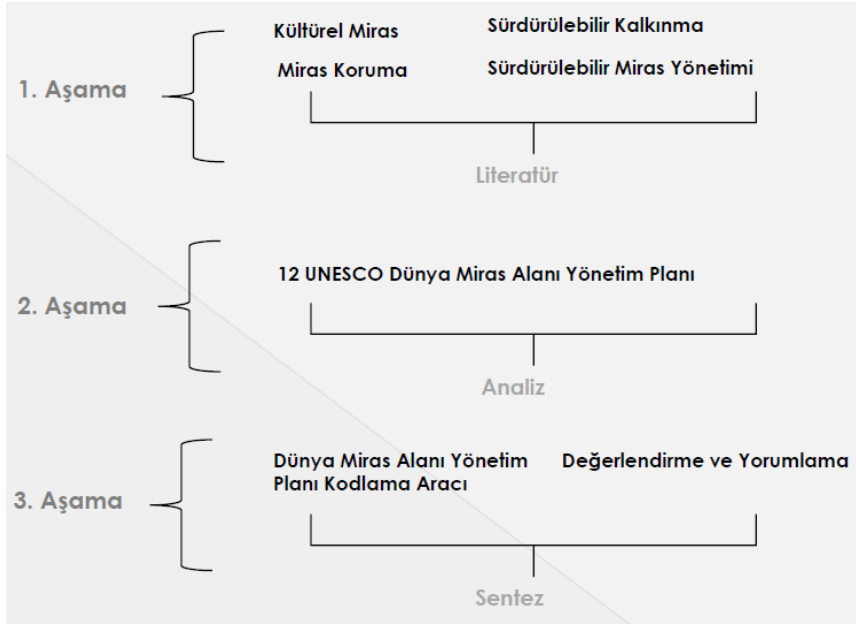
1. Aşama

Kültürel Miras

Sürdürülebilir Kalkınma

Miras Koruma

Sürdürülebilir Miras Yönetimi

Literatür

2. Aşama

12 UNESCO Dünya Miras Alanı Yönetim Planı

Analiz

3. Aşama

Dünya Miras Alanı Yönetim Planı Kodlama Aracı

Değerlendirme ve Yorumlama

Sentez